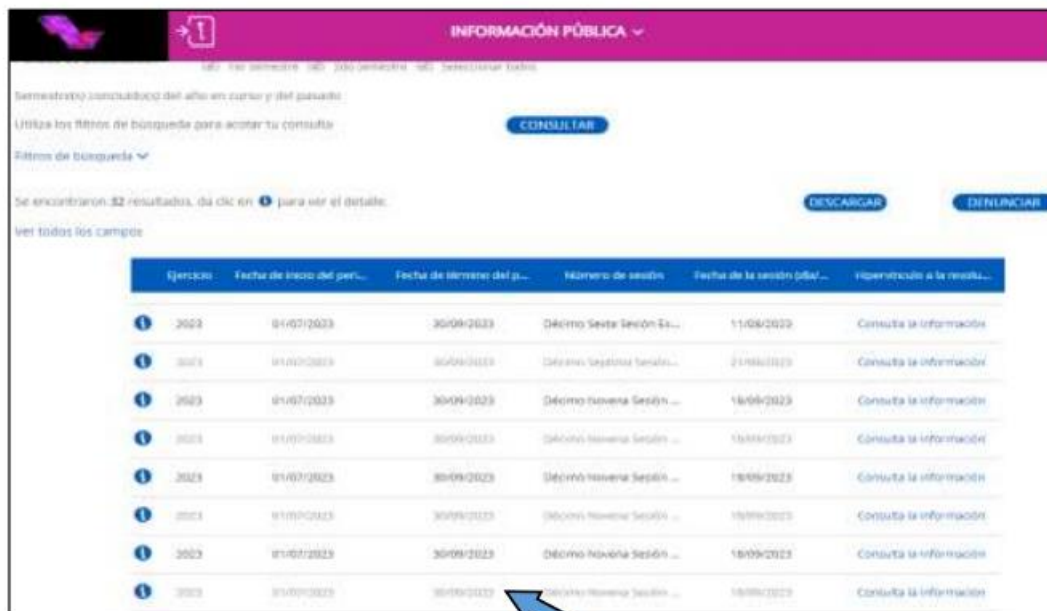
INFORMACIÓN PÚBLICA

1er semestre 2do semestre Seleccionar todos

Semestre(s) concluido(s) del año en curso y del pasado

Utiliza los filtros de búsqueda para acotar tu consulta

CONSULTAR

Filtros de búsqueda

Se encontraron 32 resultados, da clic en para ver el detalle.

DESCARGAR

DENUNCIAR

Ver todos los campos

| | Ejercicio | Fecha de inicio del peri... | Fecha de término del p... | Número de sesión | Fecha de la sesión (día/... | Hipervínculo a la resolu... |
|---|---|---|---|---|---|---|
| | 2023 | 01/07/2023 | 30/09/2023 | Décimo Sexta Sesión Ex... | 11/08/2023 | Consulta la información |
| | 2023 | 01/07/2023 | 30/09/2023 | Décimo Séptima Sesión... | 21/08/2023 | Consulta la información |
| | 2023 | 01/07/2023 | 30/09/2023 | Décimo Novena Sesión ... | 18/09/2023 | Consulta la información |
| | 2023 | 01/07/2023 | 30/09/2023 | Décimo Novena Sesión ... | 18/09/2023 | Consulta la información |
| | 2023 | 01/07/2023 | 30/09/2023 | Décimo Novena Sesión ... | 18/09/2023 | Consulta la información |
| | 2023 | 01/07/2023 | 30/09/2023 | Décimo Novena Sesión ... | 18/09/2023 | Consulta la información |
| | 2023 | 01/07/2023 | 30/09/2023 | Décimo Novena Sesión ... | 18/09/2023 | Consulta la información |
| | 2023 | 01/07/2023 | 30/09/2023 | Décimo Novena Sesión ... | 18/09/2023 | Consulta la información |